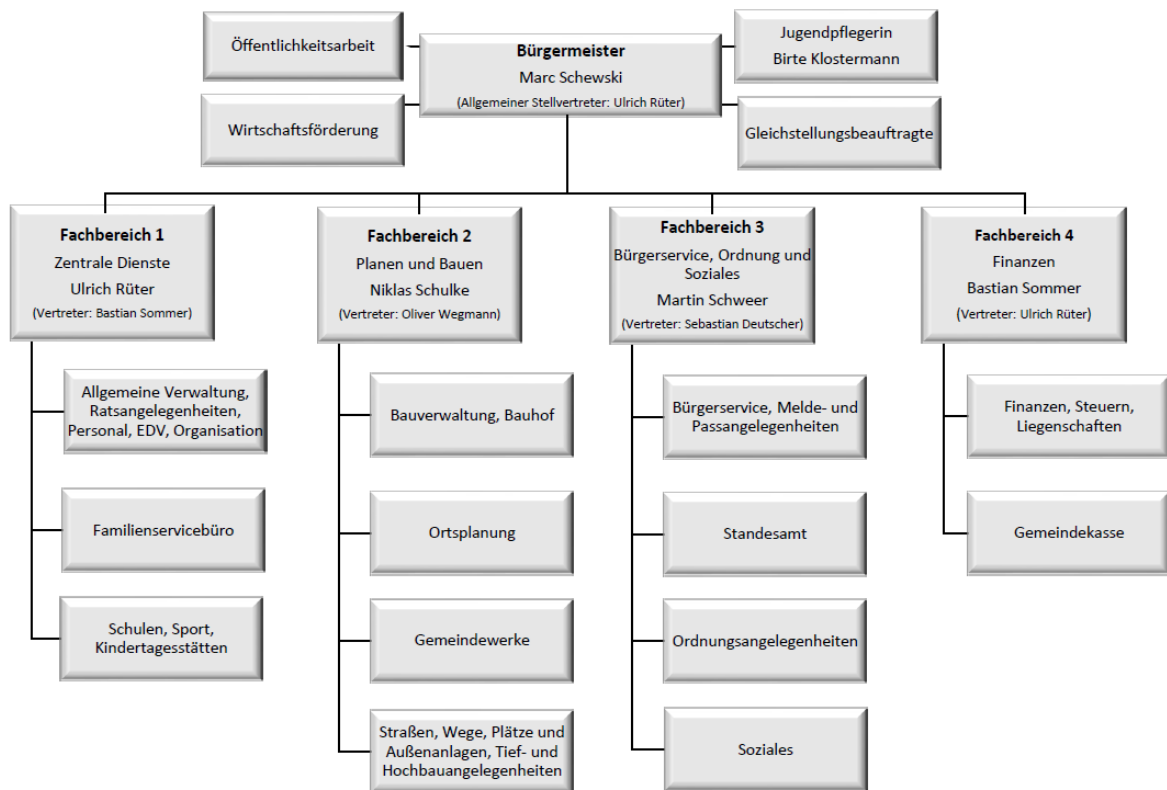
Öffentlichkeitsarbeit

Bürgermeister
Marc Schewski
(Allgemeiner Stellvertreter: Ulrich Rüter)

Jugendpflegerin
Birte Klostermann

Wirtschaftsförderung

Gleichstellungsbeauftragte

Fachbereich 1
Zentrale Dienste
Ulrich Rüter
(Vertreter: Bastian Sommer)

Allgemeine Verwaltung, Ratsangelegenheiten, Personal, EDV, Organisation

Familienservicebüro

Schulen, Sport, Kindertagesstätten

Fachbereich 2
Planen und Bauen
Niklas Schulke
(Vertreter: Oliver Wegmann)

Bauverwaltung, Bauhof

Ortsplanung

Gemeindewerke

Straßen, Wege, Plätze und Außenanlagen, Tief- und Hochbauangelegenheiten

Fachbereich 3
Bürgerservice, Ordnung und Soziales
Martin Schweer
(Vertreter: Sebastian Deutscher)

Bürgerservice, Melde- und Passangelegenheiten

Standesamt

Ordnungsangelegenheiten

Soziales

Fachbereich 4
Finanzen
Bastian Sommer
(Vertreter: Ulrich Rüter)

Finanzen, Steuern, Liegenschaften

Gemeindekasse